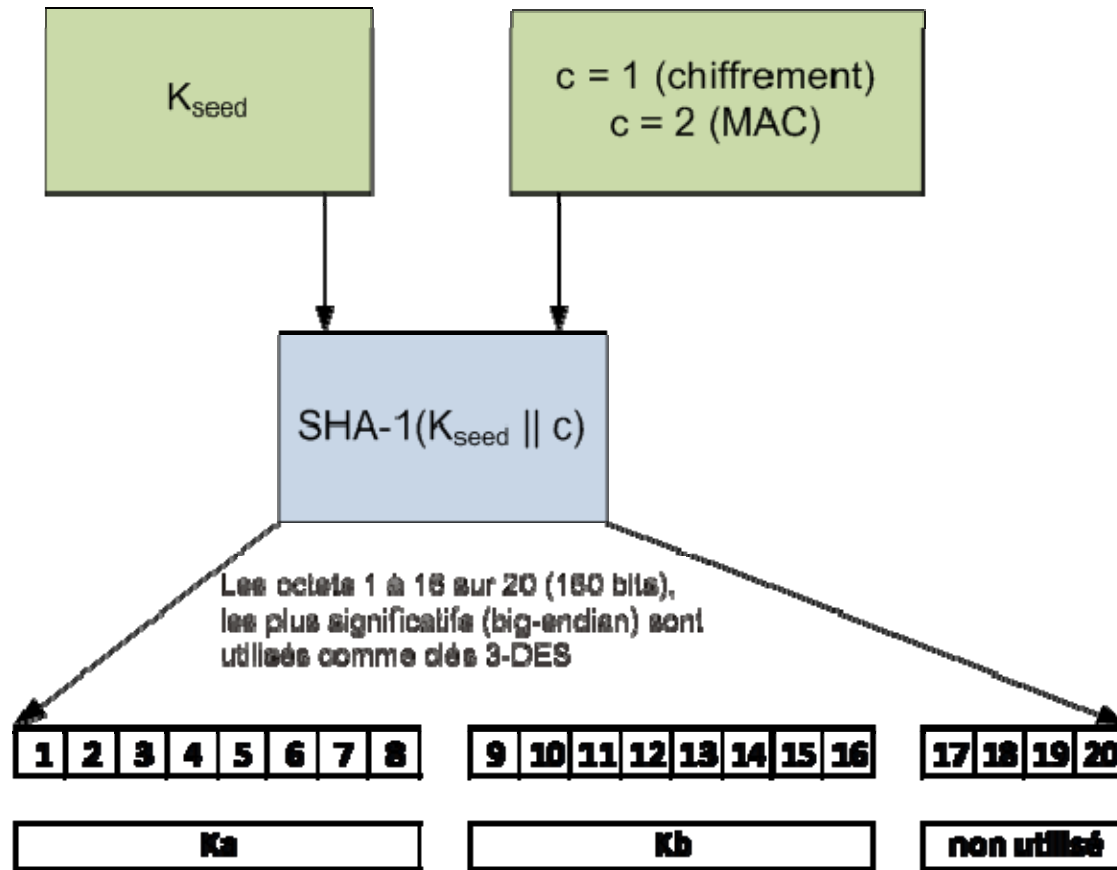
$K_{seed}$

c = 1 (chiffrement)
c = 2 (MAC)

SHA-1($K_{seed}$ || c)

Les octets 1 à 16 sur 20 (160 bits), les plus significatifs (big-endian) sont utilisées comme clés 3-DES

| 1 | 2 | 3 | 4 | 5 | 6 | 7 | 8 |
|---|---|---|---|---|---|---|---|

| 9 | 10 | 11 | 12 | 13 | 14 | 15 | 16 |
|---|---|---|---|---|---|---|---|

| 17 | 18 | 19 | 20 |
|---|---|---|---|

Ka

Kb

non utilisé